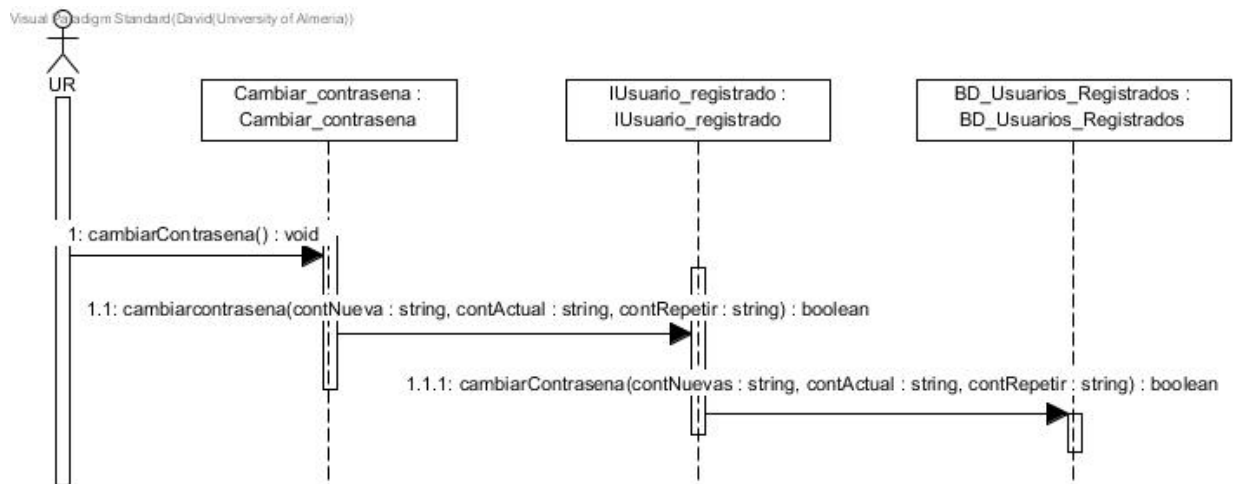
Visual Paradigm Standard(David(University of Almeria))

UR

Cambiar_contrasena : Cambiar_contrasena

IUsuario_registrado : IUsuario_registrado

BD_Usuarios_Registrados : BD_Usuarios_Registrados

1: cambiarContrasena() : void

1.1: cambiarcontrasena(contNueva : string, contActual : string, contRepetir : string) : boolean

1.1.1: cambiarContrasena(contNuevas : string, contActual : string, contRepetir : string) : boolean